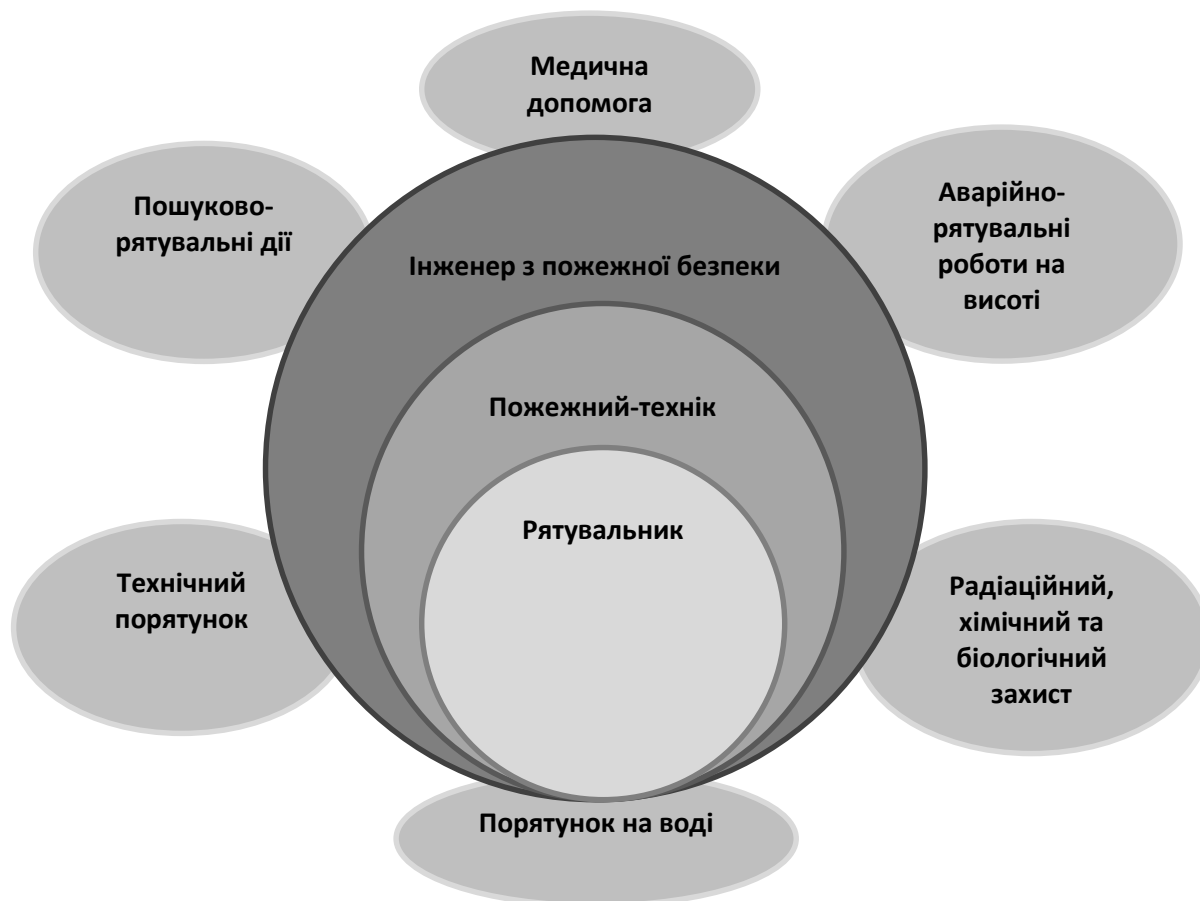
Медична допомога

Пошуково-рятувальні дії

Інженер з пожежної безпеки

Аварійно-рятувальні роботи на висоті

Пожежний-технік

Рятувальник

Технічний порятунок

Радіаційний, хімічний та біологічний захист

Порятунок на воді